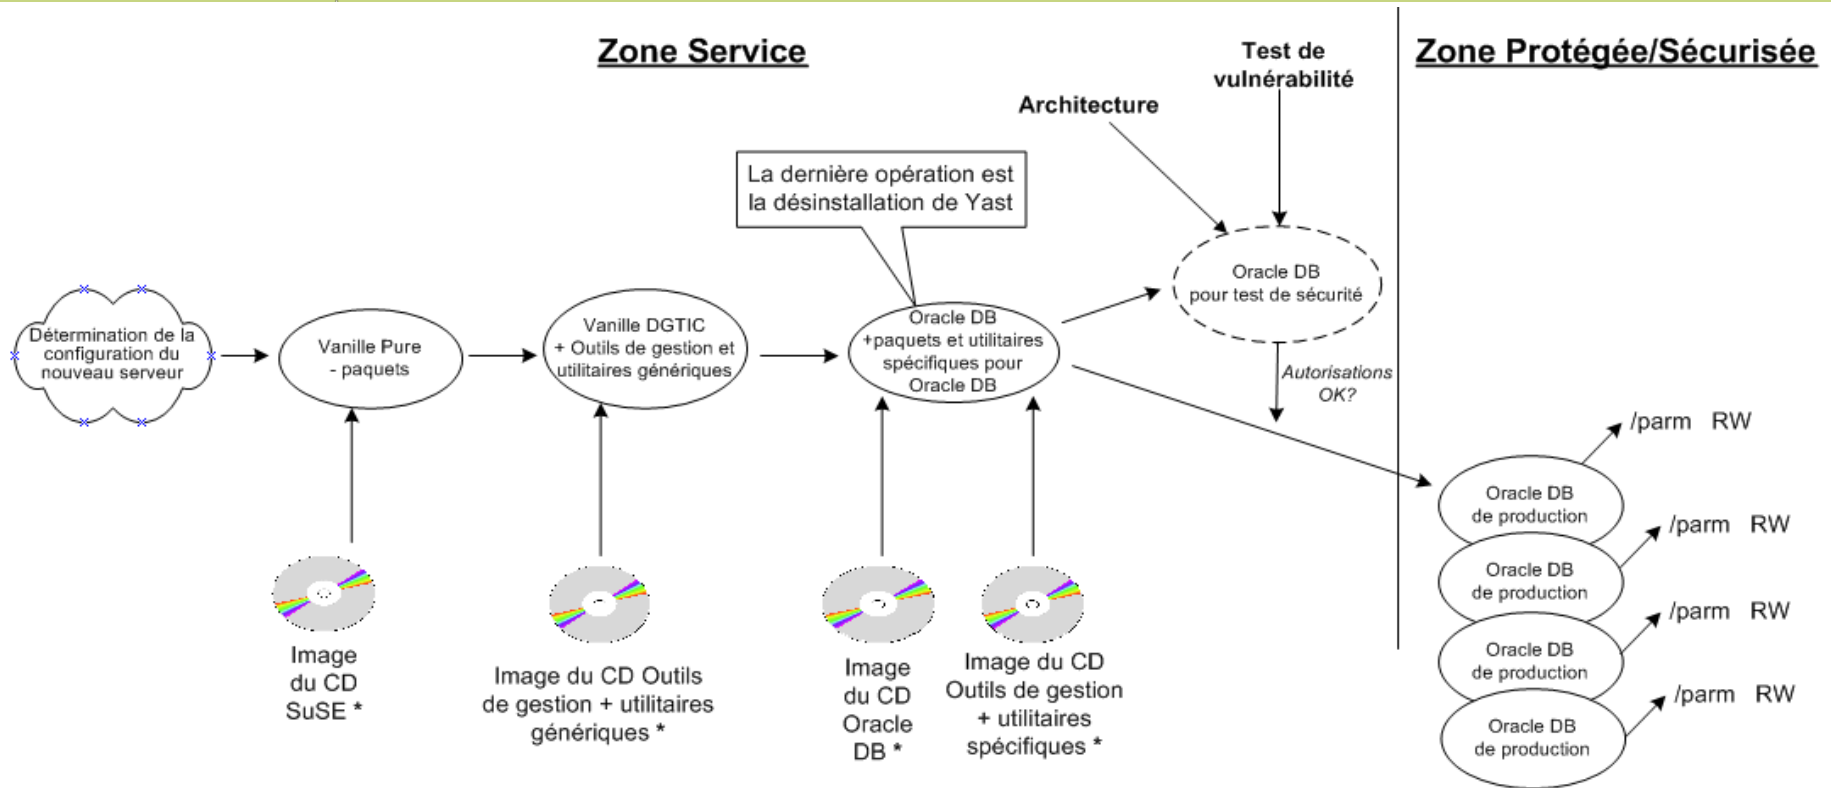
Zone Service

Zone Protégée/Sécurisée

Test de vulnérabilité

Architecture

La dernière opération est la désinstallation de Yast

Oracle DB pour test de sécurité

Détermination de la configuration du nouveau serveur

Vanille Pure - paquets

Vanille DGTIC + Outils de gestion et utilitaires génériques

Oracle DB +paquets et utilitaires spécifiques pour Oracle DB

Autorisations OK?

/parm RW

Oracle DB de production

/parm RW

Oracle DB de production

/parm RW

Oracle DB de production

/parm RW

Oracle DB de production

Image du CD SuSE *

Image du CD Outils de gestion + utilitaires génériques *

Image du CD Oracle DB *

Image du CD Outils de gestion + utilitaires spécifiques *